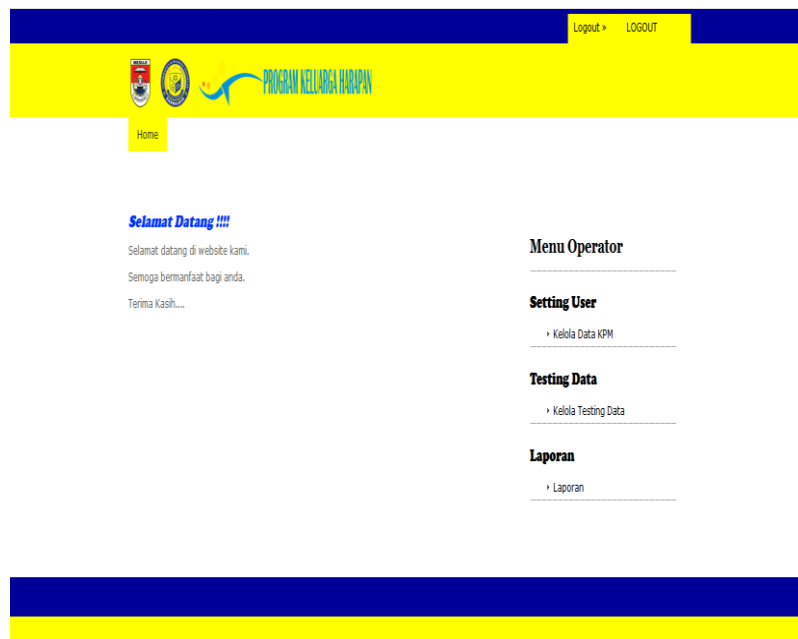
Logout » LOGOUT

PROGRAM KELUARGA HARAPAN

Home

Selamat Datang !!!!

Selamat datang di website kami.

Semoga bermanfaat bagi anda.

Terima Kasih....

Menu Operator

Setting User

Kelola Data KPM

Testing Data

Kelola Testing Data

Laporan

Laporan